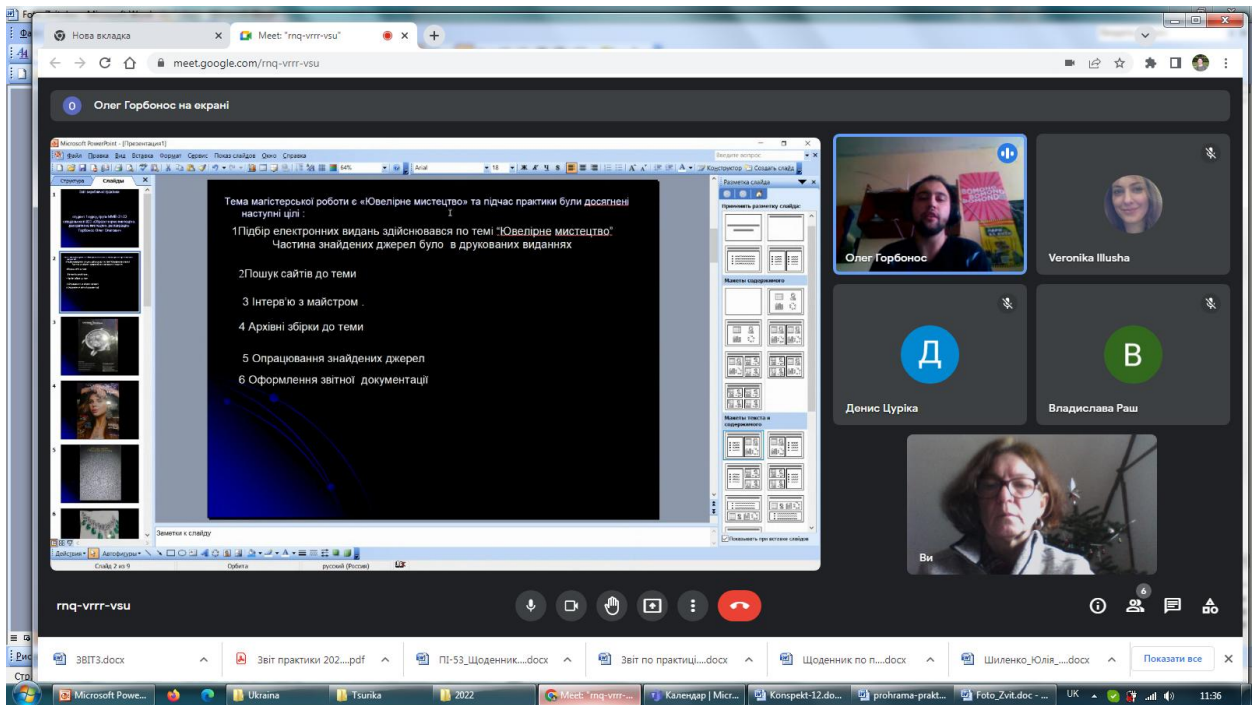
Нова вкладка
Meet: "rnq-vrrr-vsu"
meet.google.com/rnq-vrrr-vsu

Олег Горбонос на екрані

Microsoft PowerPoint - [Презентация1]
Файл Правка Вид Вставка Формат Сервис Показ слайдов Окно Справка
Arial 18
Конструктор Создать слайд
Структура Слайды
Разметка слайда
Применить разметку слайда:
Макеты содержимого
Макеты текста и содержимого
Показывать при вставке слайдов

Тема магістерської роботи є «Ювелірне мистецтво» та підчас практики були досягнені наступні цілі :

1Підбір електронних видань здійснювався по темі "Ювелірне мистецтво" Частина знайдених джерел було в друкованих виданнях

2Пошук сайтів до теми

3 Інтерв'ю з майстром .

4 Архівні збірки до теми

5 Опрацювання знайдених джерел

6 Оформлення звітної документації

Заметки к слайду
Действия Автофигуры
Слайд 2 из 9 Орбита русский (Россия)

Олег Горбонос
Veronika Illusha
Д
Денис Цуріка
В
Владислава Раш
Ви

rnq-vrrr-vsu
6

ЗВІТ3.docx
Звіт практики 202....pdf
ПІ-53_Щоденник....docx
Звіт по практиці....docx
Щоденник по п....docx
Шиленко_Юлія_....docx
Показати все

Microsoft Powe...
Ukraina
Tsurika
2022
Meet: "rnq-vrrr-...
Календар | Micr...
Konspekt-12.do...
prohrama-prakt...
Foto_Zvit.doc -...
UK
11:36